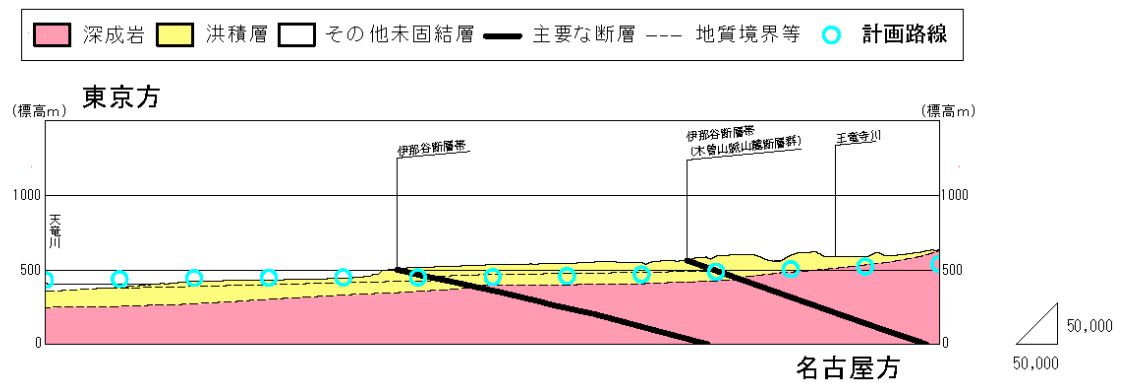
深成岩 洪積層 その他未固結層 主要な断層 --- 地質境界等 計画路線

東京方

(標高m)

(標高m)

伊那谷断層帯

伊那谷断層帯
(木曽山脈山麓断層群)

王竜寺川

天竜川

1000

500

0

1000

500

0

名古屋方

50,000

50,000